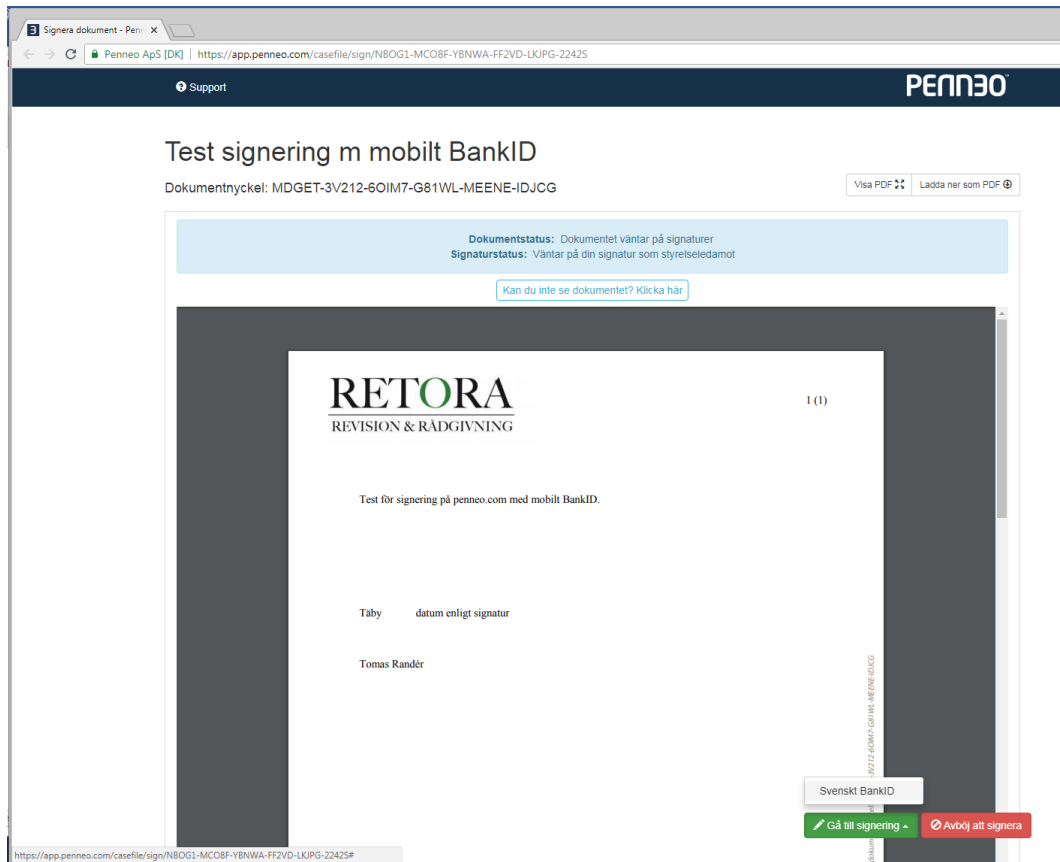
Signera dokument - Penn ×

Penneo ApS [DK] | https://app.penneo.com/casefile/sign/NBOG1-MCO8F-YBNWA-FF2VD-LKJPG-2242S

Support

PENN3O

Test signering m mobilt BankID

Dokumentnyckel: MDGET-3V212-6OIM7-G81WL-MEENE-IDJCG

Visa PDF

Ladda ner som PDF

Dokumentstatus: Dokumentet väntar på signaturer
Signaturstatus: Väntar på din signatur som styrelseledamot

Kan du inte se dokumentet? Klicka här

RETORA
REVISION & RÅDGIVNING

1 (1)

Test för signering på penneo.com med mobilt BankID.

Täby datum enligt signatur

Tomas Randér

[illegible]3V212-6OIM7-G81WL-MEENE-IDJCG

Svenskt BankID

Gå till signering

Avböj att signera

https://app.penneo.com/casefile/sign/NBOG1-MCO8F-YBNWA-FF2VD-LKJPG-2242S#